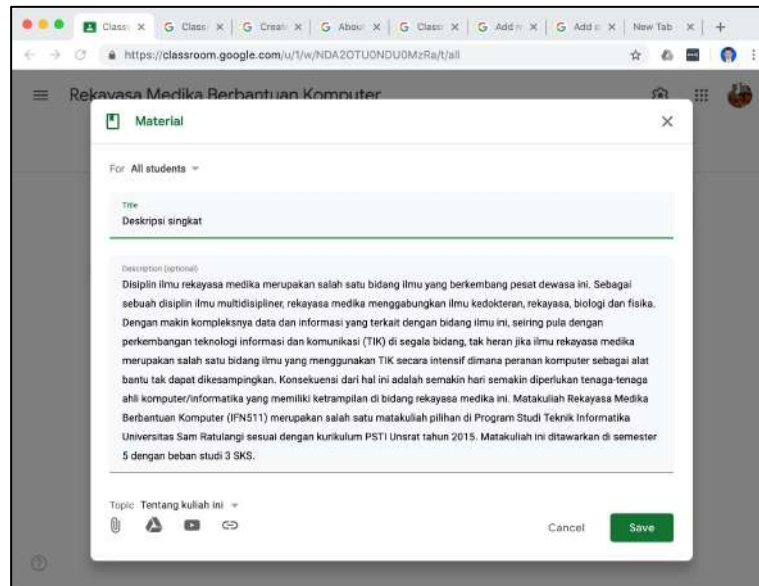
Classi × | G Class × | G Creat × | G About × | G Class × | G Add × | G Add × | New Tab × | +

https://classroom.google.com/u/1/w/NDA2OTU0NDU0MzRa/t/all

Rekayasa Medika Berbantuan Komputer

Material

For All students

Title
Deskripsi singkat

Description (optional)
Disiplin ilmu rekayasa medika merupakan salah satu bidang ilmu yang berkembang pesat dewasa ini. Sebagai sebuah disiplin ilmu multidisipliner, rekayasa medika menggabungkan ilmu kedokteran, rekayasa, biologi dan fisika. Dengan makin kompleksnya data dan informasi yang terkait dengan bidang ilmu ini, seiring pula dengan perkembangan teknologi informasi dan komunikasi (TIK) di segala bidang, tak heran jika ilmu rekayasa medika merupakan salah satu bidang ilmu yang menggunakan TIK secara intensif dimana peranan komputer sebagai alat bantu tak dapat dikesampingkan. Konsekuensi dari hal ini adalah semakin hari semakin diperlukan tenaga-tenaga ahli komputer/informatika yang memiliki ketrampilan di bidang rekayasa medika ini. Matakuliah Rekayasa Medika Berbantuan Komputer (IFN511) merupakan salah satu matakuliah pilihan di Program Studi Teknik Informatika Universitas Sam Ratulangi sesuai dengan kurikulum PSTI Unsrat tahun 2015. Matakuliah ini ditawarkan di semester 5 dengan beban studi 3 SKS.

Topic Tentang kuliah ini

Cancel
Save